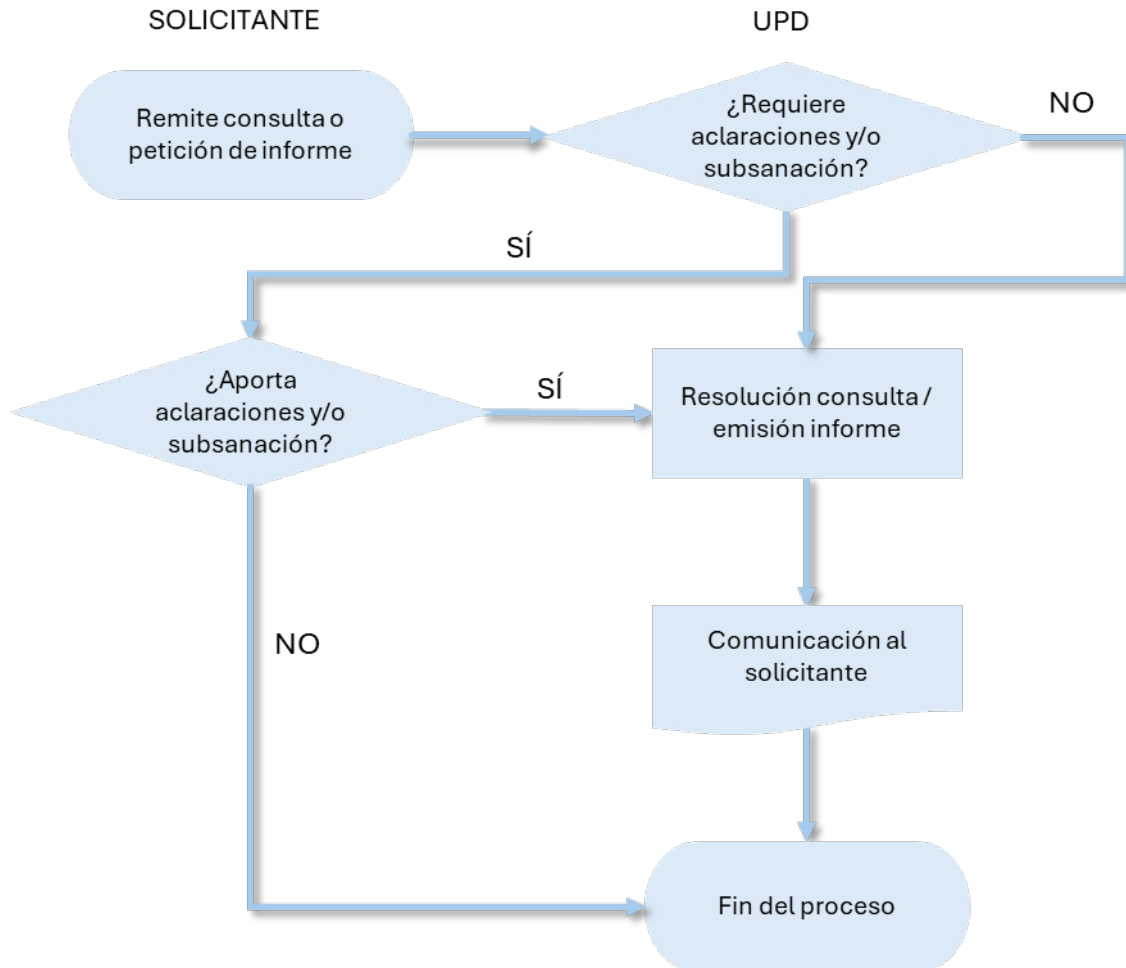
SOLICITANTE

UPD

Remite consulta o petición de informe

¿Requiere aclaraciones y/o subsanación?

NO

SÍ

¿Aporta aclaraciones y/o subsanación?

SÍ

Resolución consulta / emisión informe

NO

Comunicación al solicitante

Fin del proceso